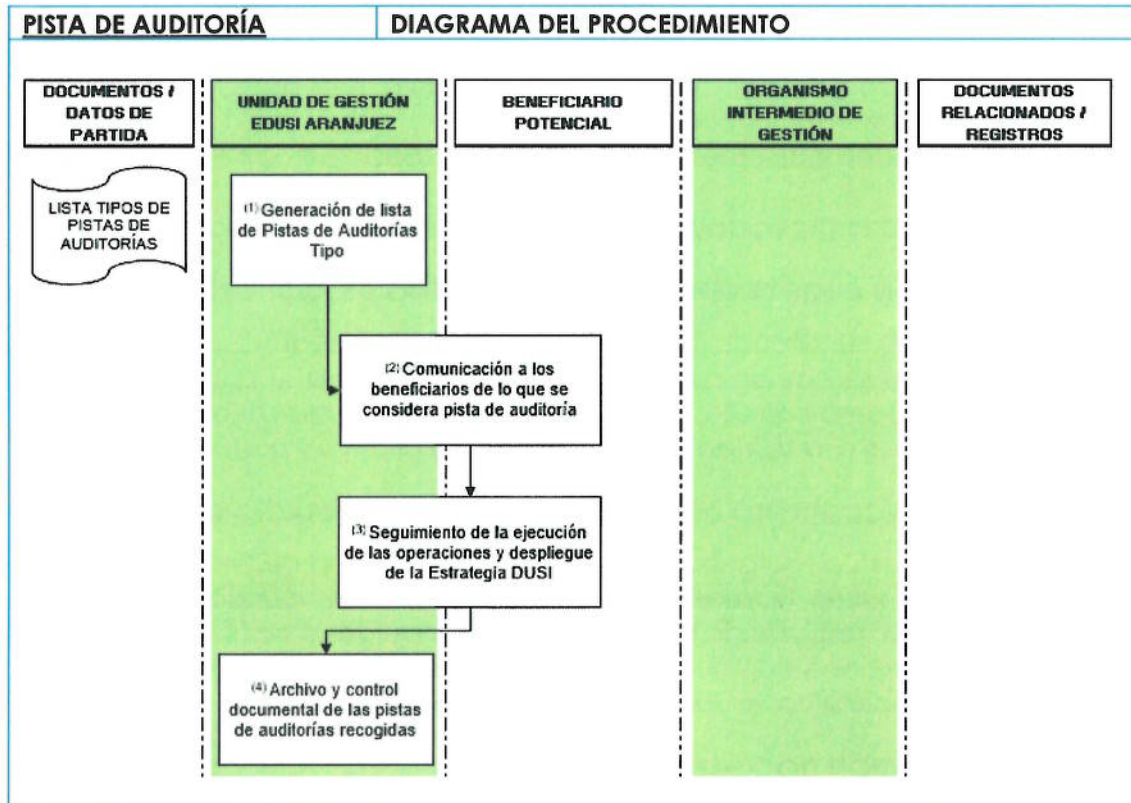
PISTA DE AUDITORÍA

DIAGRAMA DEL PROCEDIMIENTO

DOCUMENTOS / DATOS DE PARTIDA

UNIDAD DE GESTIÓN EDUSI ARANJUEZ

BENEFICIARIO POTENCIAL

ORGANISMO INTERMEDIO DE GESTIÓN

DOCUMENTOS RELACIONADOS / REGISTROS

LISTA TIPOS DE PISTAS DE AUDITORÍAS

(1) Generación de lista de Pistas de Auditorías Tipo

(2) Comunicación a los beneficiarios de lo que se considera pista de auditoría

(3) Seguimiento de la ejecución de las operaciones y despliegue de la Estrategia DUSI

(4) Archivo y control documental de las pistas de auditorías recogidas